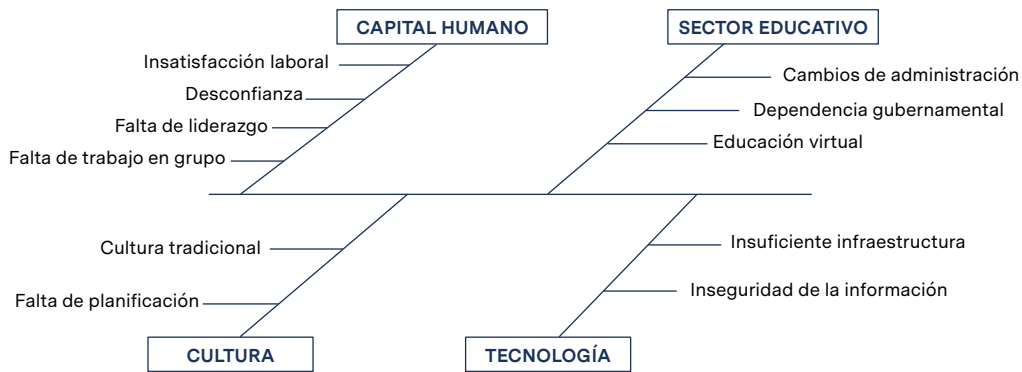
CAPITAL HUMANO
Insatisfacción laboral
Desconfianza
Falta de liderazgo
Falta de trabajo en grupo

SECTOR EDUCATIVO
Cambios de administración
Dependencia gubernamental
Educación virtual

Cultura tradicional
Falta de planificación
CULTURA

Insuficiente infraestructura
Inseguridad de la información
TECNOLOGÍA